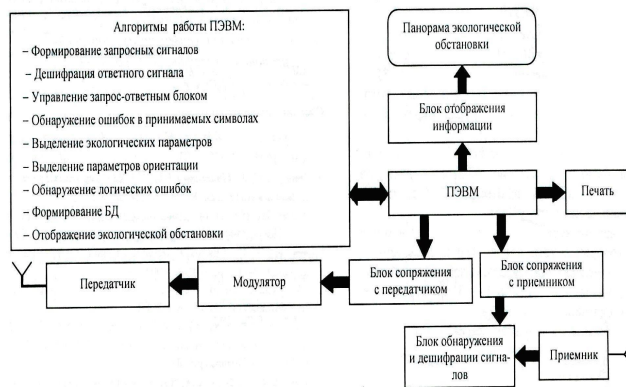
Алгоритмы работы ПЭВМ:
– Формирование запросных сигналов
– Дешифрация ответного сигнала
– Управление запрос-ответным блоком
– Обнаружение ошибок в принимаемых символах
– Выделение экологических параметров
– Выделение параметров ориентации
– Обнаружение логических ошибок
– Формирование БД
– Отображение экологической обстановки

Панорама экологической обстановки

Блок отображения информации

ПЭВМ

Печать

Передатчик

Модулятор

Блок сопряжения с передатчиком

Блок сопряжения с приемником

Блок обнаружения и дешифрации сигналов

Приемник